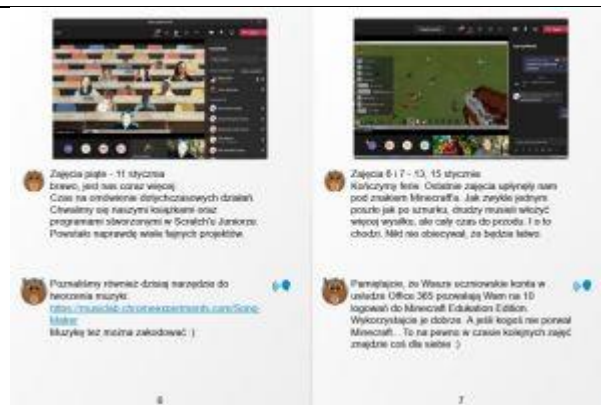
Zajęcia piąte - 11 stycznia
brawo, jest nas coraz więcej
Czas na omówienie dotychczasowych działań. Chwaliliśmy się naszymi książkami oraz programami stworzonymi w Scratch'u Juniorze. Powstało naprawdę wiele fajnych projektów.

Poznaliśmy również dzisiaj narzędzie do tworzenia muzyki:
https://musiclab.chromeexperiments.com/Song-Maker
Muzykę też można zakodować :)

6

Zajęcia 6 i 7 - 13, 15 stycznia
Kończymy ferie. Ostatnie zajęcia upłynęły nam pod znakiem Minecraft'a. Jak zwykle jednym poszło jak po sznurku, drudzy musieli włożyć więcej wysiłku, ale cały czas do przodu. I o to chodzi. Nikt nie obiecywał, że będzie łatwo.

Pamiętajcie, że Wasze uczniowskie konta w usłudze Office 365 pozwalają Wam na 10 logowań do Minecraft Edukation Edition. Wykorzystajcie je dobrze. A jeśli kogoś nie porwał Minecraft... To na pewno w czasie kolejnych zajęć znajdzie coś dla siebie :)

7